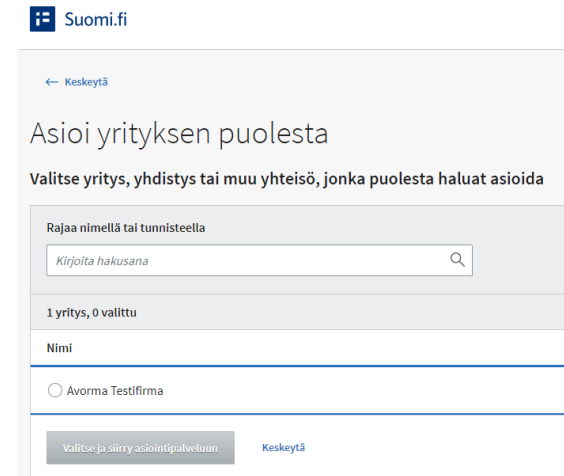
Suomi.fi

← Keskeytä

Asioi yrityksen puolesta

Valitse yritys, yhdistys tai muu yhteisö, jonka puolesta haluat asioida

Rajaa nimellä tai tunnisteella

Kirjoita hakusana

1 yritys, 0 valittu

Nimi

Avorma Testifirma

Valitse ja siirry asiointipalveluun

Keskeytä